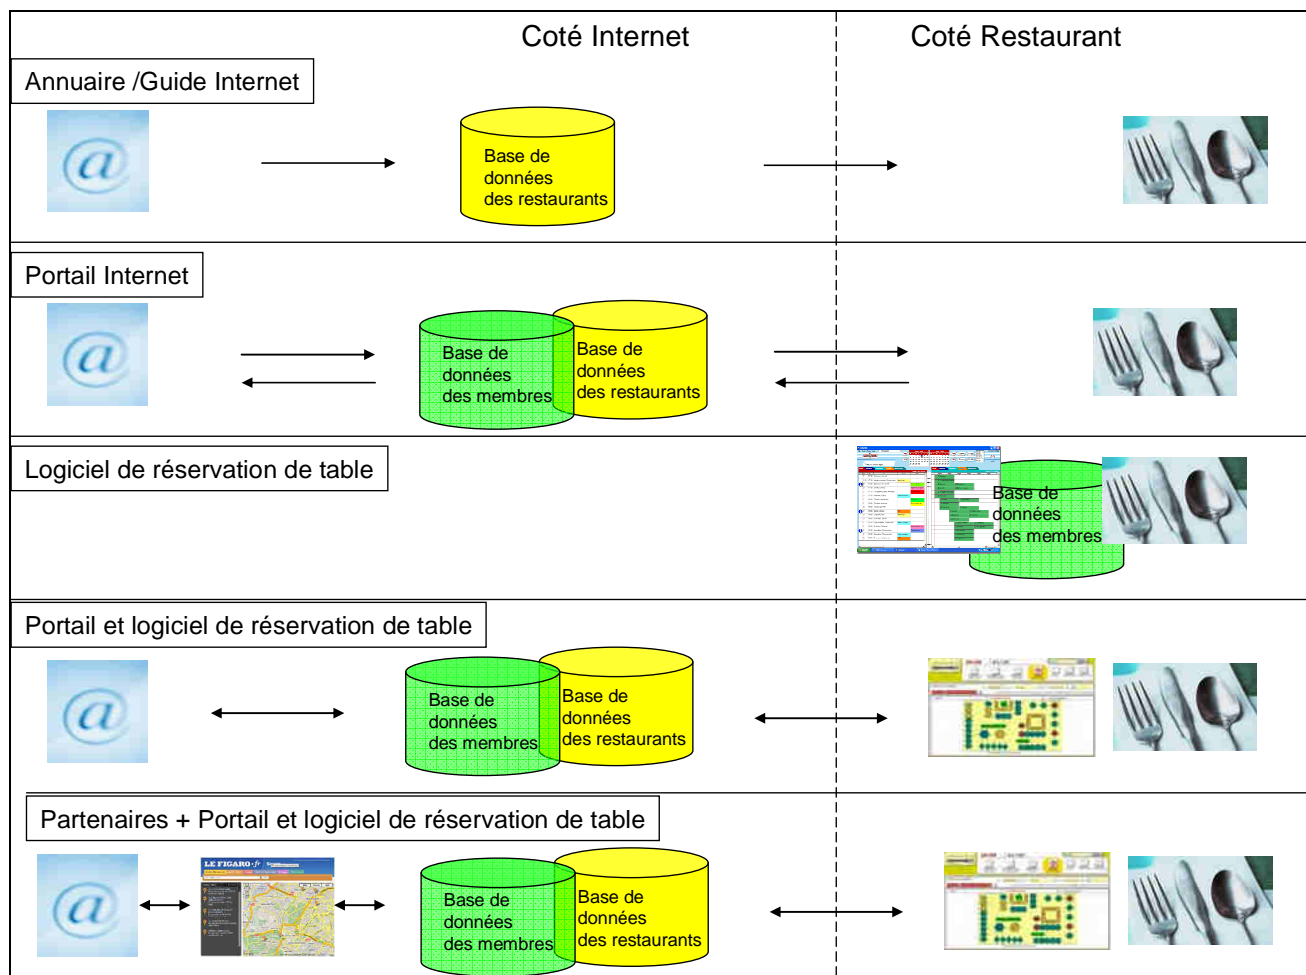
Coté Internet

Coté Restaurant

Annuaire /Guide Internet

@

Base de données des restaurants

Portail Internet

@

Base de données des membres

Base de données des restaurants

Logiciel de réservation de table

Base de données des membres

Portail et logiciel de réservation de table

@

Base de données des membres

Base de données des restaurants

Partenaires + Portail et logiciel de réservation de table

@

LE FIGARO·fr

Base de données des membres

Base de données des restaurants